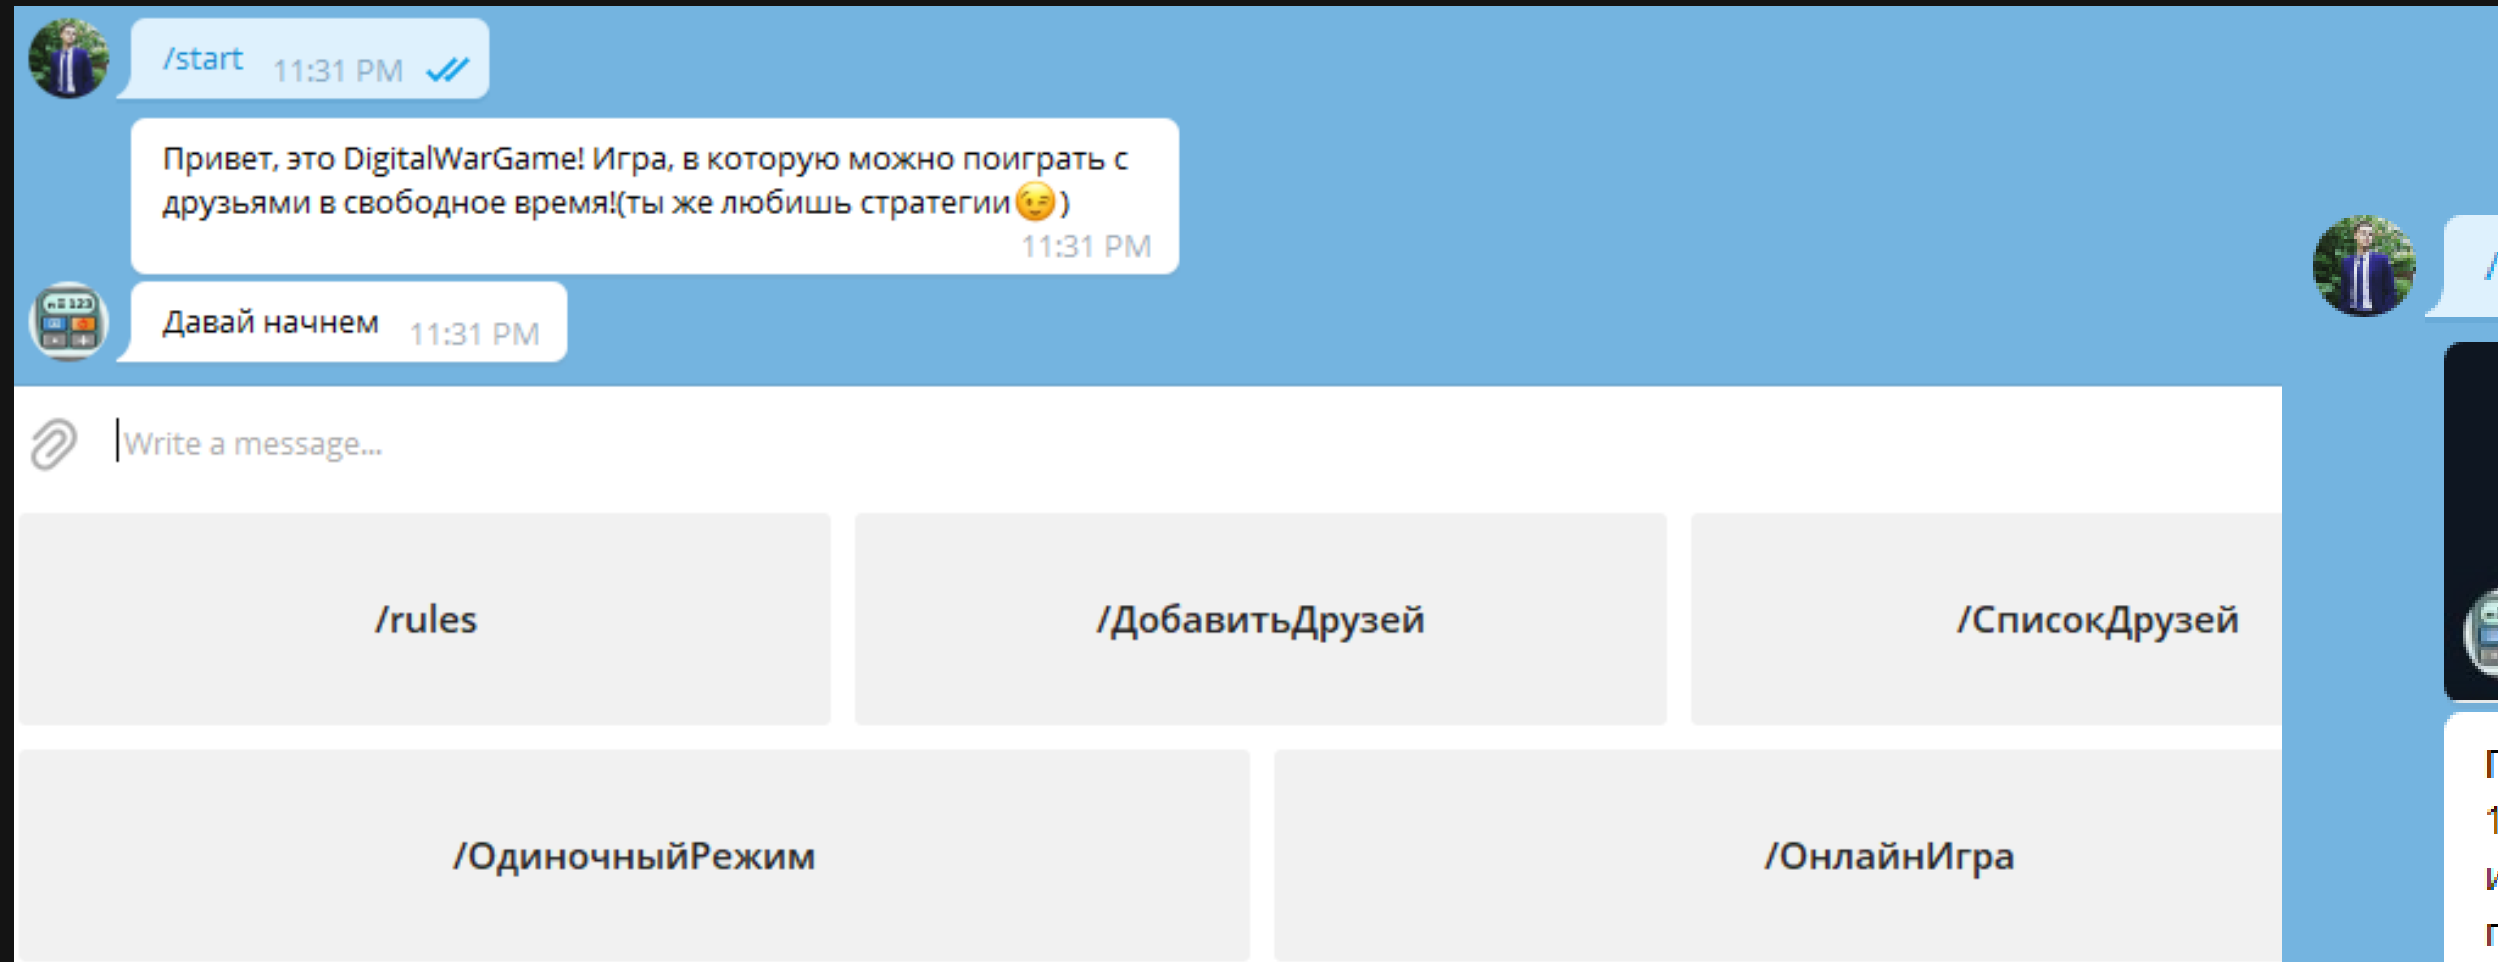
/start 11:31 PM

Привет, это DigitalWarGame! Игра, в которую можно поиграть с друзьями в свободное время!(ты же любишь стратегии😉)
11:31 PM

Давай начнем 11:31 PM

Write a message...

/rules

/ДобавитьДрузей

/СписокДрузей

/ОдиночныйРежим

/ОнлайнИгра